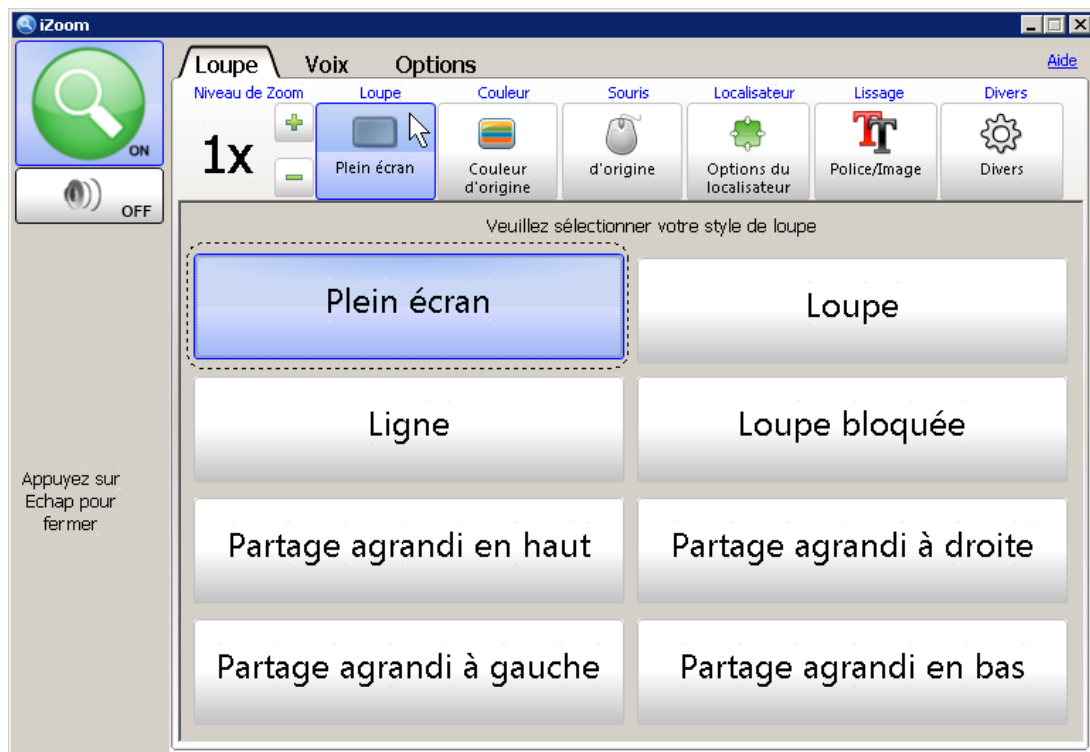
iZoom

ON

OFF

Appuyez sur Echap pour fermer

Loupe
Voix
Options

Aide

Niveau de Zoom
1x
+
−

Loupe
Plein écran

Couleur
Couleur d'origine

Souris
d'origine

Localisateur
Options du localisateur

Lissage
Police/Image

Divers
Divers

Veuillez sélectionner votre style de loupe

Plein écran
Loupe
Ligne
Loupe bloquée
Partage agrandi en haut
Partage agrandi à droite
Partage agrandi à gauche
Partage agrandi en bas